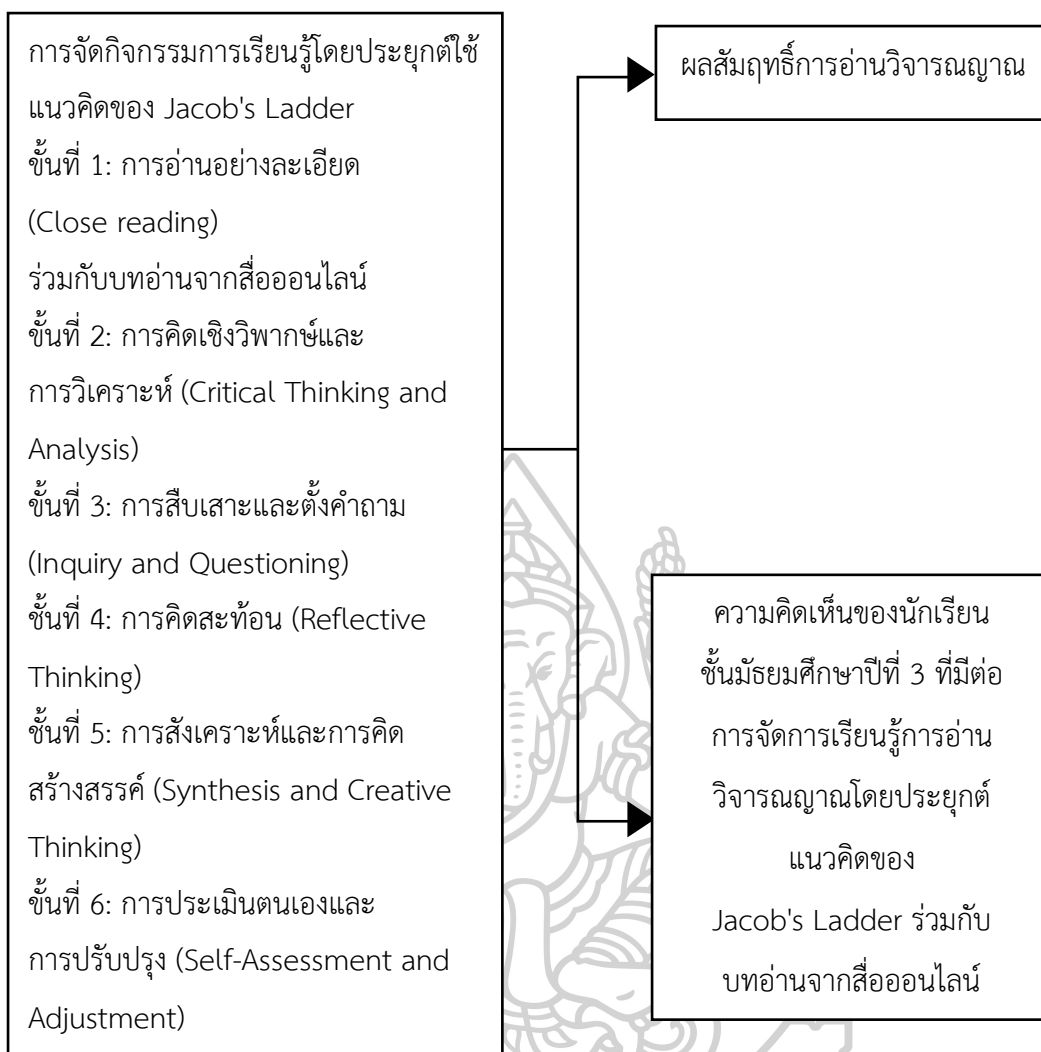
การจัดกิจกรรมการเรียนรู้โดยประยุกต์ใช้แนวคิดของ Jacob's Ladder
ขั้นที่ 1: การอ่านอย่างละเอียด (Close reading)
ร่วมกับบทอ่านจากสื่อออนไลน์
ขั้นที่ 2: การคิดเชิงวิพากษ์และการวิเคราะห์ (Critical Thinking and Analysis)
ขั้นที่ 3: การสืบเสาะและตั้งคำถาม (Inquiry and Questioning)
ขั้นที่ 4: การคิดสะท้อน (Reflective Thinking)
ขั้นที่ 5: การสังเคราะห์และการคิดสร้างสรรค์ (Synthesis and Creative Thinking)
ขั้นที่ 6: การประเมินตนเองและการปรับปรุง (Self-Assessment and Adjustment)

ผลสัมฤทธิ์การอ่านวิจารณญาณ

ความคิดเห็นของนักเรียนชั้นมัธยมศึกษาปีที่ 3 ที่มีต่อการจัดการเรียนรู้การอ่านวิจารณญาณโดยประยุกต์แนวคิดของ Jacob's Ladder ร่วมกับบทอ่านจากสื่อออนไลน์